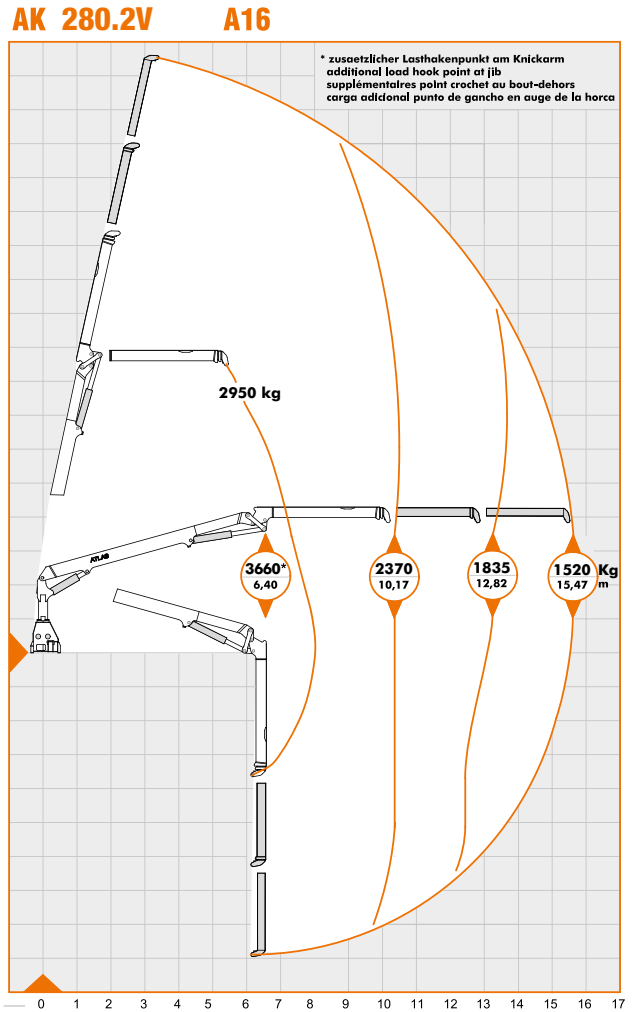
AK 280.2V A16

* zusaetzlicher Lasthakenpunkt am Knickarm
additional load hook point at jib
supplémentalres point crochet au bout-dehors
carga adicional punto de gancho en auge de la horca

2950 kg

ATLAS

3660*
6,40

2370
10,17

1835
12,82

1520 Kg
15,47 m

0 1 2 3 4 5 6 7 8 9 10 11 12 13 14 15 16 17